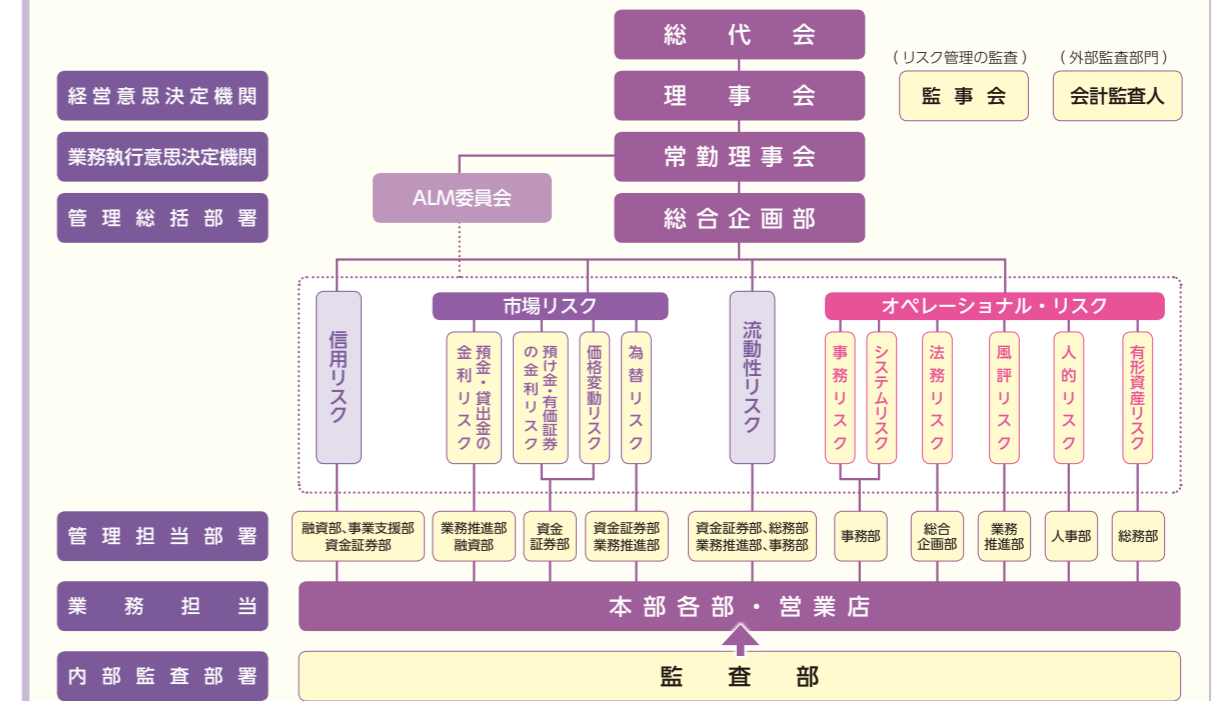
総代会
理事会
（リスク管理の監査）
監事会
（外部監査部門）
会計監査人

経営意思決定機関
業務執行意思決定機関
常勤理事会
ALM委員会
管理総括部署
総合企画部

信用リスク
市場リスク
預金・貸出金の金利リスク
預け金・有価証券の金利リスク
価格変動リスク
為替リスク
流動性リスク
オペレーショナル・リスク
事務リスク
システムリスク
法務リスク
風評リスク
人的リスク
有形資産リスク

管理担当部署
融資部、事業支援部
資金証券部
業務推進部
融資部
資金証券部
資金証券部
業務推進部
資金証券部、総務部
業務推進部、事務部
事務部
総合企画部
業務推進部
人事部
総務部

業務担当
本部各部・営業店

内部監査部署
監査部